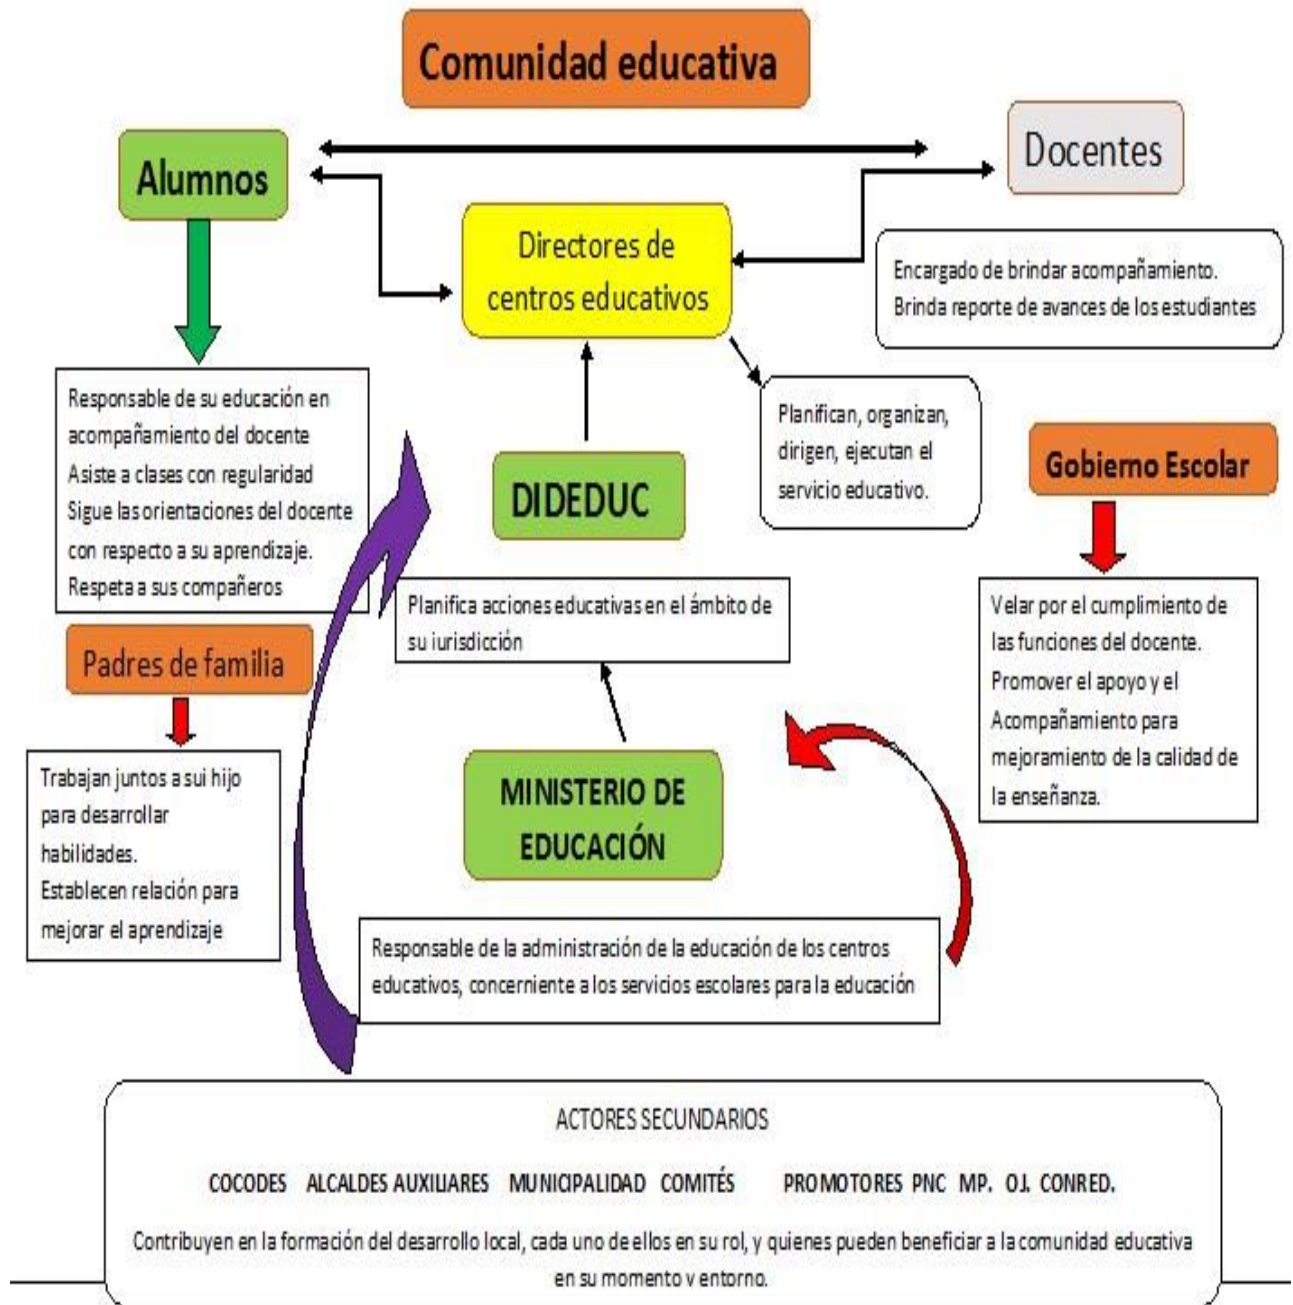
Comunidad educativa

Alumnos

Docentes

Directores de centros educativos

Encargado de brindar acompañamiento.
Brinda reporte de avances de los estudiantes

Responsable de su educación en acompañamiento del docente
Asiste a clases con regularidad
Sigue las orientaciones del docente con respecto a su aprendizaje.
Respeta a sus compañeros

Planifican, organizan, dirigen, ejecutan el servicio educativo.

DIDEDUC

Gobierno Escolar

Planifica acciones educativas en el ámbito de su iurisdicción

Velar por el cumplimiento de las funciones del docente.
Promover el apoyo y el Acompañamiento para mejoramiento de la calidad de la enseñanza.

Padres de familia

Trabajan juntos a sui hijo para desarrollar habilidades.
Establecen relación para mejorar el aprendizaje

MINISTERIO DE EDUCACIÓN

Responsable de la administración de la educación de los centros educativos, concerniente a los servicios escolares para la educación

ACTORES SECUNDARIOS

COCODES ALCALDES AUXILIARES MUNICIPALIDAD COMITÉS PROMOTORES PNC MP. OJ. CONRED.

Contribuyen en la formación del desarrollo local, cada uno de ellos en su rol, y quienes pueden beneficiar a la comunidad educativa en su momento v entorno.